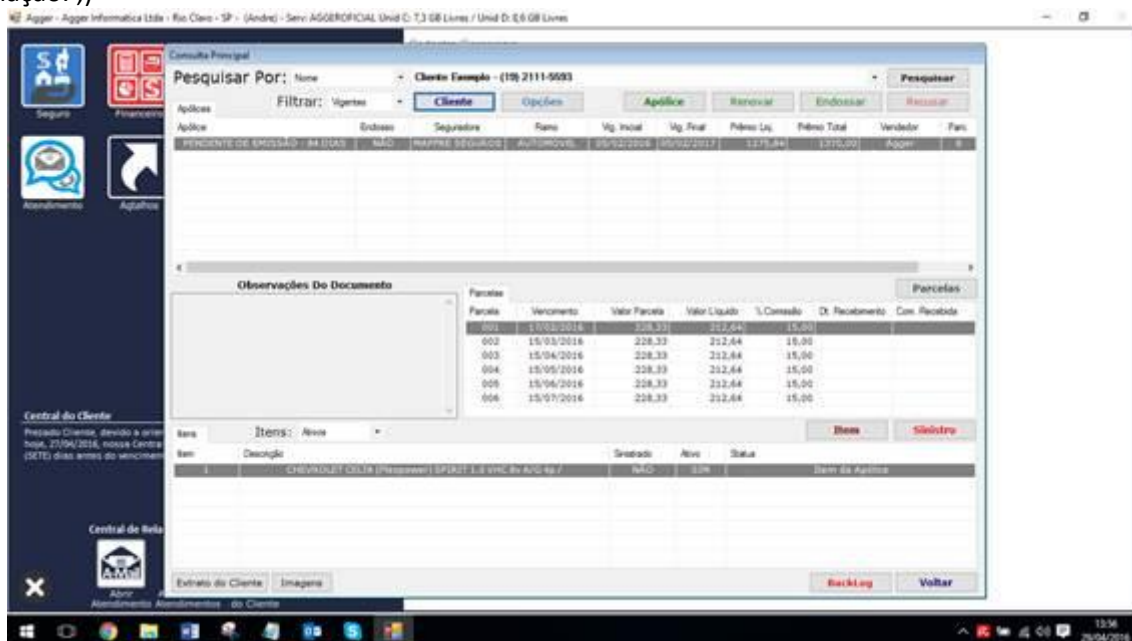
Agger - Agger Informatica Ltda - Rio Claro - SP - (Andre) - Serv: AGGEROFICIAL Unid C: 7,3 GB Livres / Unid D: 8,6 GB Livres

Seguro
Financeiro
Atendimento
Atalhos

Consulta Principal

Pesquisar Por: Nome
Cliente Exemplo - (19) 2111-5593
Pesquisar

Filtrar: Vigentes
Cliente
Opções
Apólice
Renovar
Endossar
Recusar

Apólices

| Apólice | Endosso | Seguradora | Ramo | Vig. Inicial | Vig. Final | Prêmio Líq. | Prêmio Total | Vendedor | Parc. |
|---|---|---|---|---|---|---|---|---|---|
| PENDENTE DE EMISSÃO - 84 DIAS | NÃO | MAPFRE SEGUROS | AUTOMOVEL | 05/02/2016 | 05/02/2017 | 1275,84 | 1370,00 | Agger | 6 |

Observações Do Documento

Parcelas
Parcelas

| Parcela | Vencimento | Valor Parcela | Valor Líquido | % Comissão | Dt. Recebimento | Com. Recebida |
|---|---|---|---|---|---|---|
| 001 | 17/02/2016 | 228,33 | 212,64 | 15,00 | | |
| 002 | 15/03/2016 | 228,33 | 212,64 | 15,00 | | |
| 003 | 15/04/2016 | 228,33 | 212,64 | 15,00 | | |
| 004 | 15/05/2016 | 228,33 | 212,64 | 15,00 | | |
| 005 | 15/06/2016 | 228,33 | 212,64 | 15,00 | | |
| 006 | 15/07/2016 | 228,33 | 212,64 | 15,00 | | |

Central do Cliente
Prezado Cliente, devido a orien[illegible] hoje, 27/04/2016, nossa Centra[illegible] (SETE) dias antes do vencimen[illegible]

Itens
Itens: Ativos
Item
Sinistro

| Item | Descrição | Sinistrado | Ativo | Status |
|---|---|---|---|---|
| 1 | CHEVROLET CELTA (Flexpower) SPIRIT 1.0 VHC 8v A/G 4p / | NÃO | SIM | Item da Apólice |

Central de Rela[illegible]

Abrir Atendimento Atendimentos do Cliente

Extrato do Cliente
Imagens
BackLog
Voltar

13:56
28/04/2016